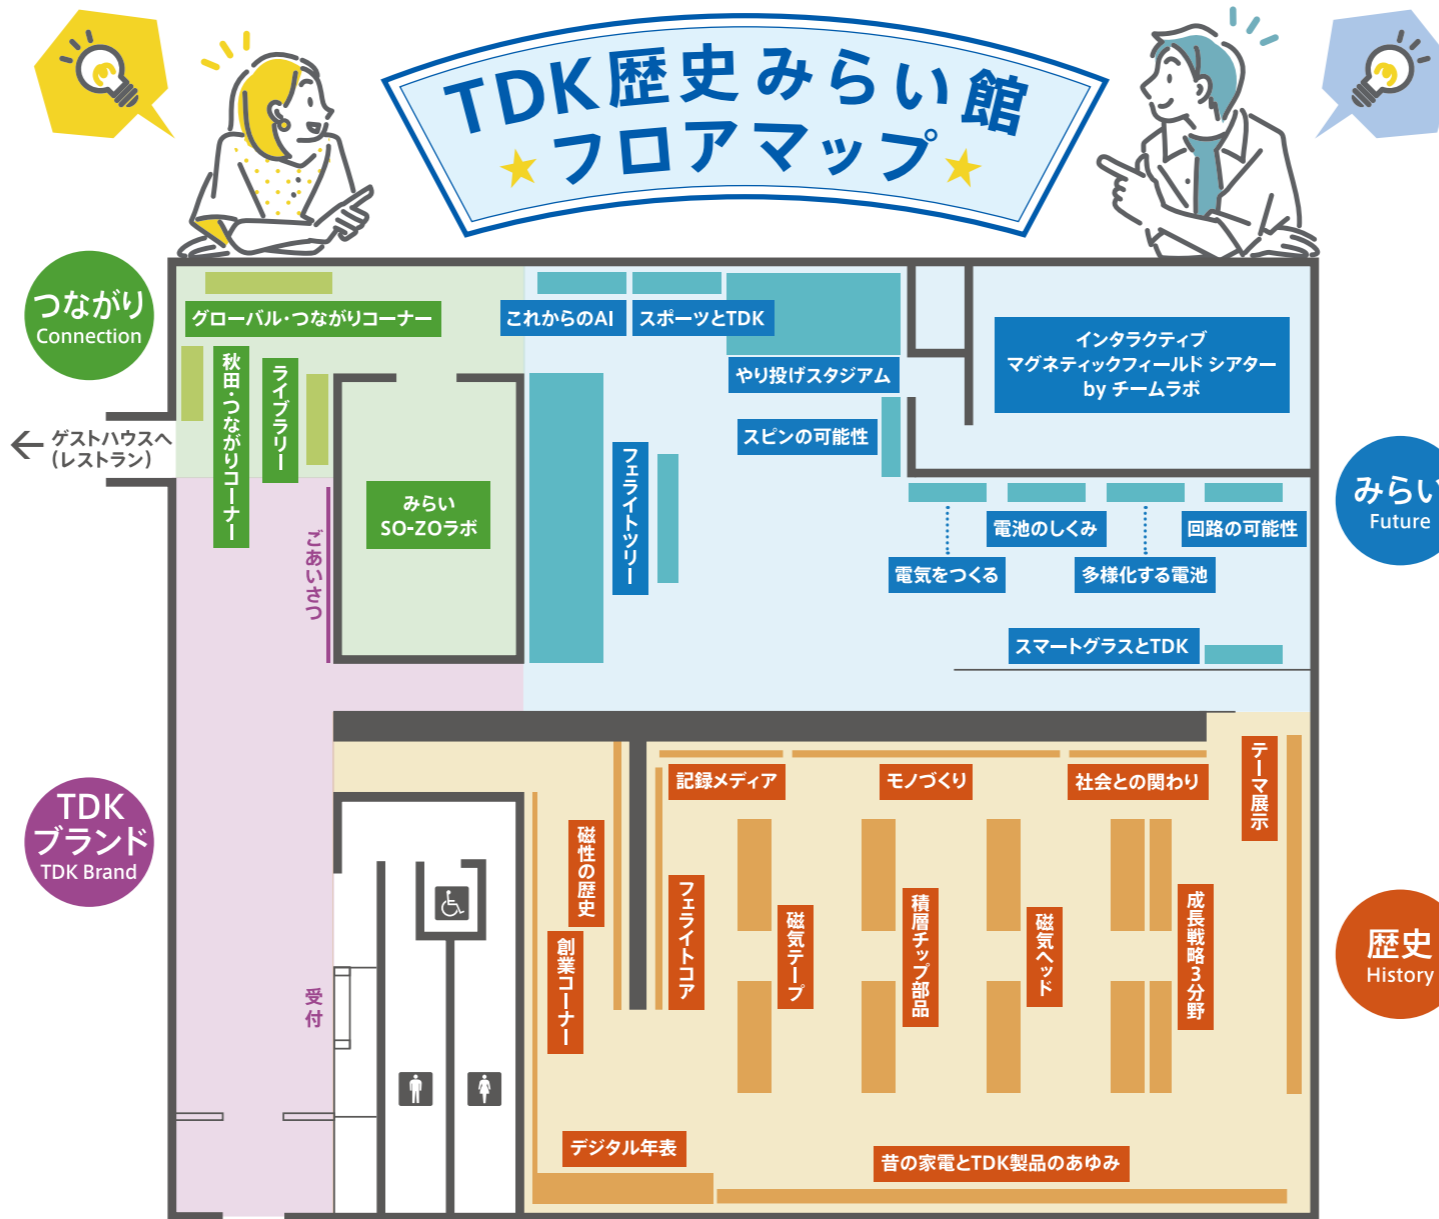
TDK歴史みらい館
★フロアマップ★

つながり
Connection

グローバル・つながりコーナー
秋田・つながりコーナー
ライブラリー
みらい SO-ZOラボ
ごあいさつ

← ゲストハウスへ（レストラン）

これからのAI
スポーツとTDK
やり投げスタジアム
スピンの可能性
フェライトツリー
インタラクティブ マグネティックフィールド シアター by チームラボ

みらい
Future

電池のしくみ
回路の可能性
電気をつくる
多様化する電池
スマートグラスとTDK

TDK ブランド
TDK Brand

受付

記録メディア
モノづくり
社会との関わり
テーマ展示
磁性の歴史
創業コーナー
フェライトコア
磁気テープ
積層チップ部品
磁気ヘッド
成長戦略3分野

歴史
History

デジタル年表
昔の家電とTDK製品のあゆみ